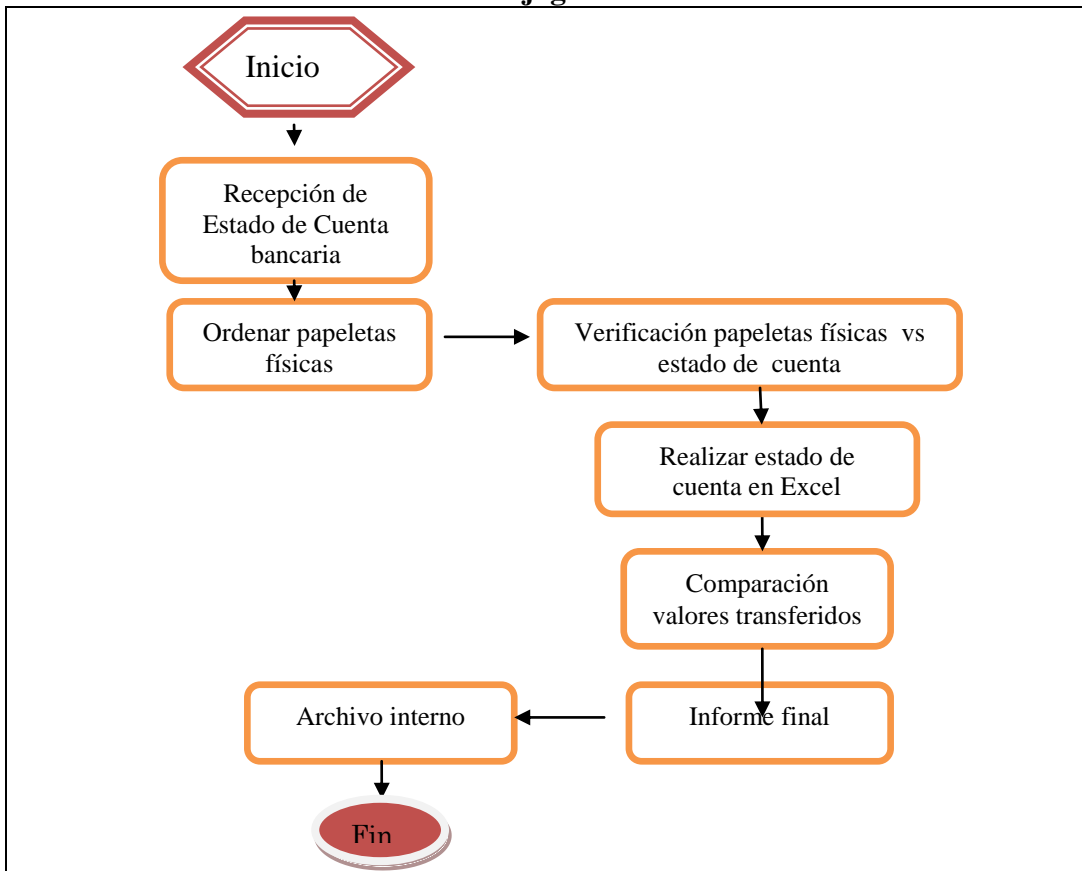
Inicio

Recepción de Estado de Cuenta bancaria

Ordenar papeletas físicas

Verificación papeletas físicas vs estado de cuenta

Realizar estado de cuenta en Excel

Comparación valores transferidos

Informe final

Archivo interno

Fin